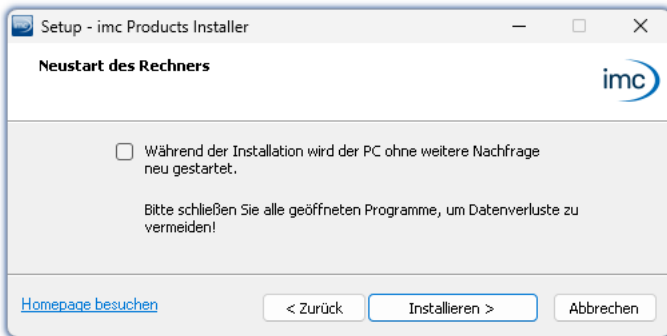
Setup - imc Products Installer

Neustart des Rechners

imc

Während der Installation wird der PC ohne weitere Nachfrage neu gestartet.

Bitte schließen Sie alle geöffneten Programme, um Datenverluste zu vermeiden!

Homepage besuchen

< Zurück

Installieren >

Abbrechen